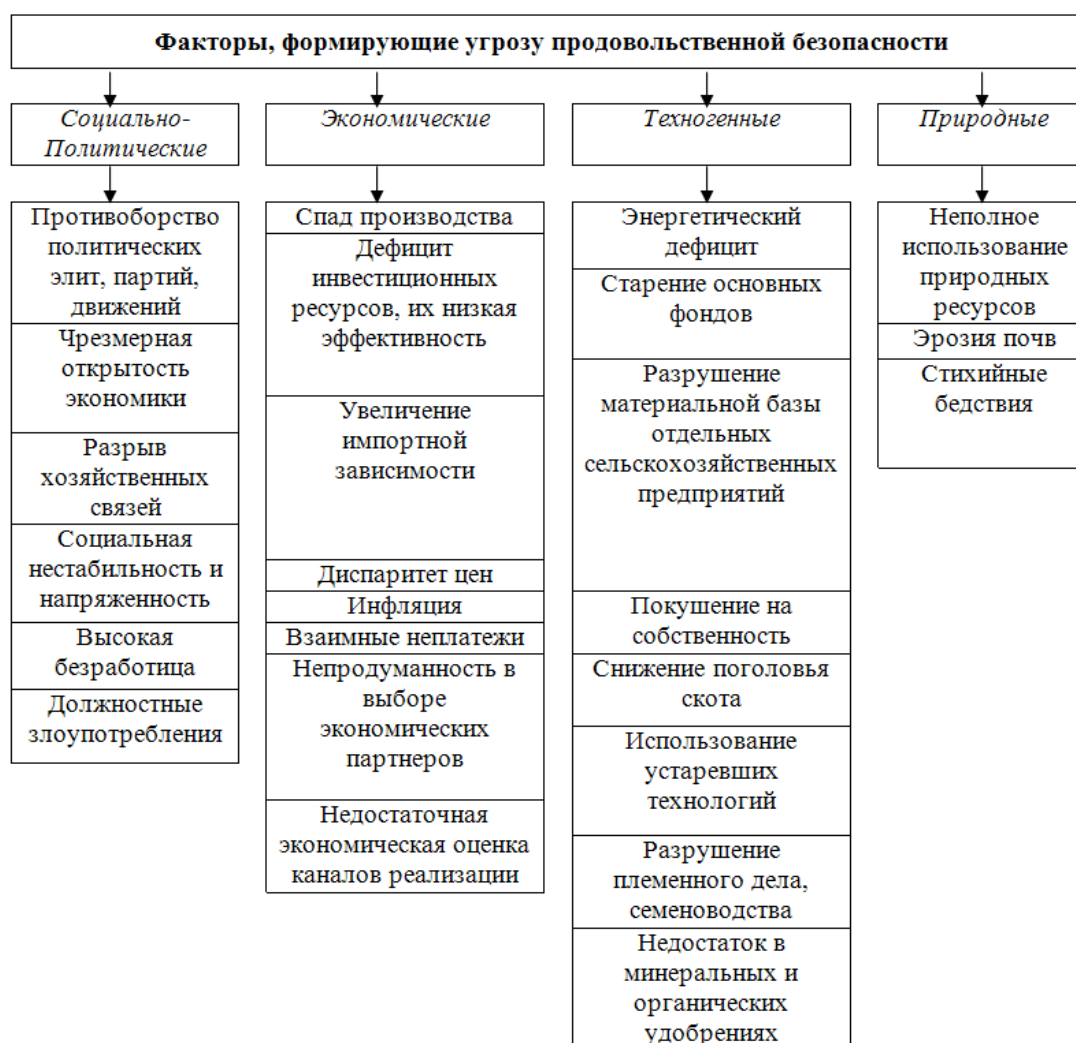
Факторы, формирующие угрозу продовольственной безопасности

Социально-Политические

Противоборство политических элит, партий, движений

Чрезмерная открытость экономики

Разрыв хозяйственных связей

Социальная нестабильность и напряженность

Высокая безработица

Должностные злоупотребления

Экономические

Спад производства

Дефицит инвестиционных ресурсов, их низкая эффективность

Увеличение импортной зависимости

Диспаритет цен

Инфляция

Взаимные неплатежи

Непродуманность в выборе экономических партнеров

Недостаточная экономическая оценка каналов реализации

Техногенные

Энергетический дефицит

Старение основных фондов

Разрушение материальной базы отдельных сельскохозяйственных предприятий

Покушение на собственность

Снижение поголовья скота

Использование устаревших технологий

Разрушение племенного дела, семеноводства

Недостаток в минеральных и органических удобрениях

Природные

Неполное использование природных ресурсов

Эрозия почв

Стихийные бедствия